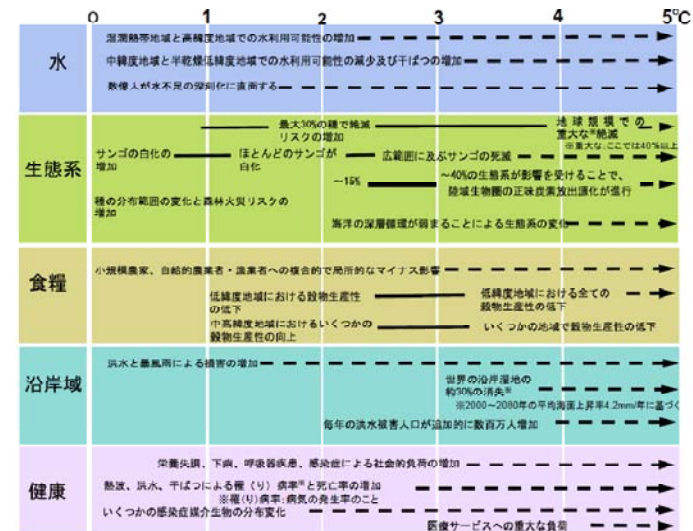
0 1 2 3 4 5°C

水

湿潤熱帯地域と高緯度地域での水利用可能性の増加

中緯度地域と半乾燥低緯度地域での水利用可能性の減少及び干ばつの増加

数億人が水不足の深刻化に直面する

生態系

最大30%の種で絶滅リスクの増加

地球規模での重大な※絶滅
※重大な、ここでは40%以上

サンゴの白化の増加

ほとんどのサンゴが白化

広範囲に及ぶサンゴの死滅

~15%

~40%の生態系が影響を受けることで、陸域生物圏の正味炭素放出源化が進行

種の分布範囲の変化と森林火災リスクの増加

海洋の深層循環が弱まることによる生態系の変化

食糧

小規模農家、自給的農業者・漁業者への複合的で局所的なマイナス影響

低緯度地域における穀物生産性の低下

低緯度地域における全ての穀物生産性の低下

中高緯度地域におけるいくつかの穀物生産性の向上

いくつかの地域で穀物生産性の低下

沿岸域

洪水と暴風雨による損害の増加

世界の沿岸湿地の約30%の消失※
※2000~2080年の平均海面上昇率4.2mm/年に基づく

毎年の洪水被害人口が追加的に数百万人増加

健康

栄養失調、下痢、呼吸器疾患、感染症による社会的負荷の増加

熱波、洪水、干ばつによる罹(り)病率※と死亡率の増加
※罹(り)病率:病気の発生率のこと

いくつかの感染症媒介生物の分布変化

医療サービスへの重大な負担